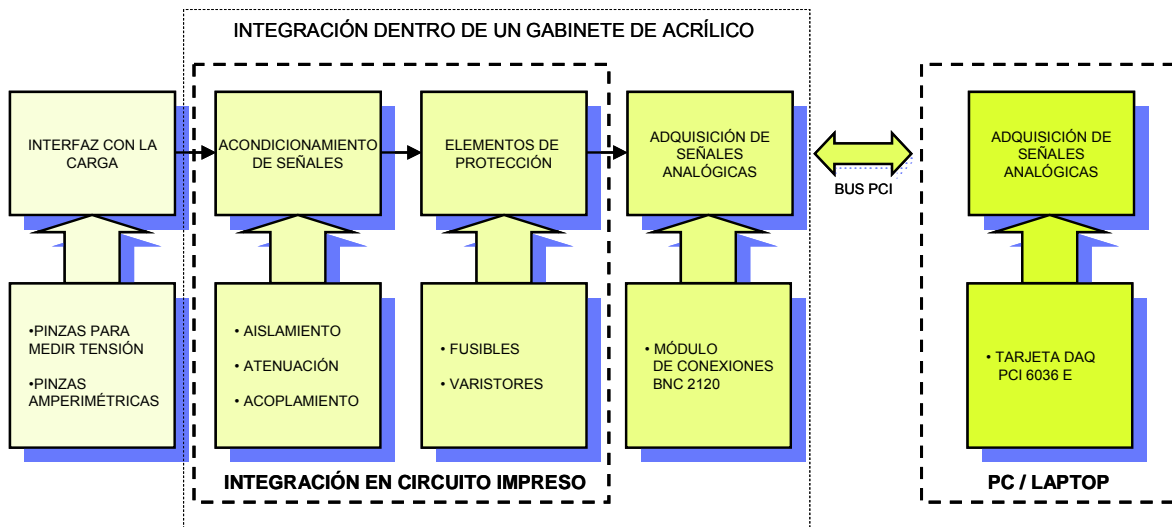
INTEGRACIÓN DENTRO DE UN GABINETE DE ACRÍLICO

INTERFAZ CON LA CARGA

•PINZAS PARA MEDIR TENSIÓN

•PINZAS AMPERIMÉTRICAS

ACONDICIONAMIENTO DE SEÑALES

• AISLAMIENTO

• ATENUACIÓN

• ACOPLAMIENTO

ELEMENTOS DE PROTECCIÓN

• FUSIBLES

• VARISTORES

INTEGRACIÓN EN CIRCUITO IMPRESO

ADQUISICIÓN DE SEÑALES ANALÓGICAS

• MÓDULO DE CONEXIONES BNC 2120

BUS PCI

ADQUISICIÓN DE SEÑALES ANALÓGICAS

• TARJETA DAQ PCI 6036 E

PC / LAPTOP